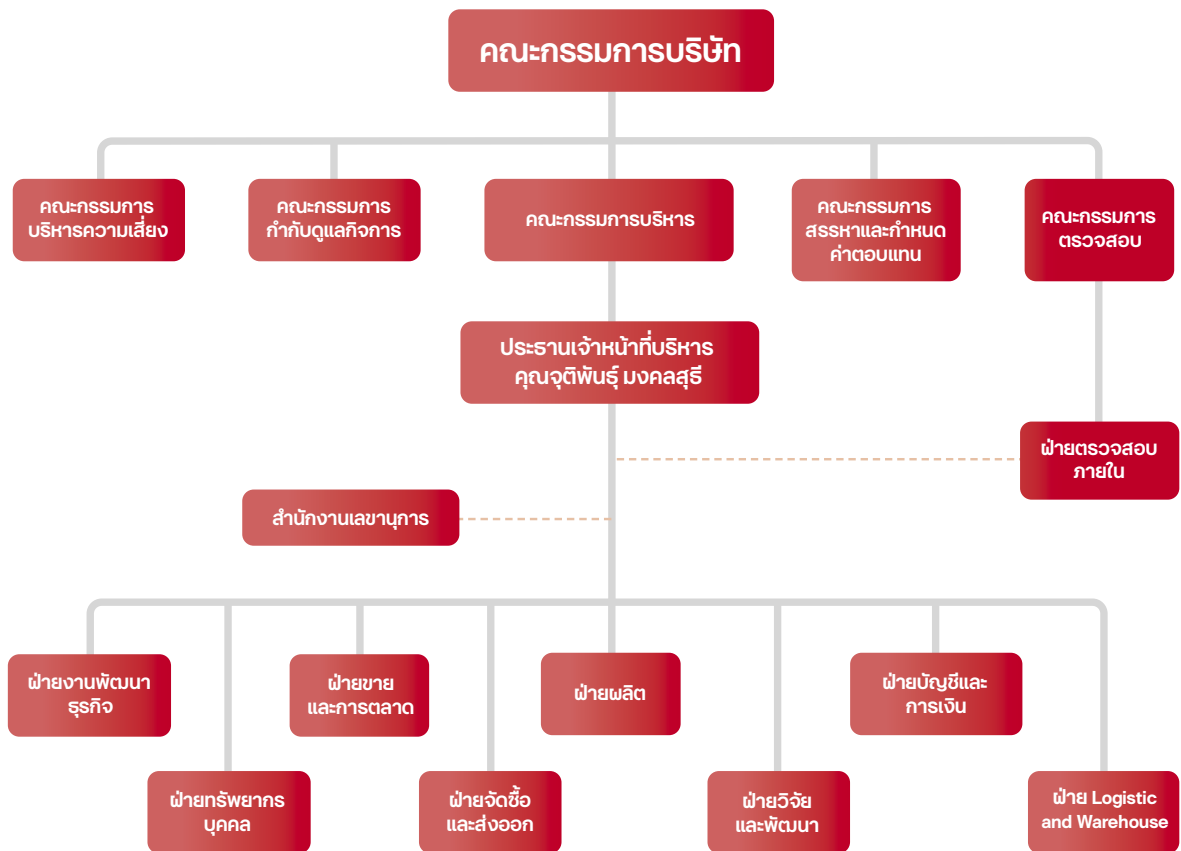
คณะกรรมการบริษัท

คณะกรรมการ บริหารความเสี่ยง

คณะกรรมการ กำกับดูแลกิจการ

คณะกรรมการบริหาร

คณะกรรมการ สรรหาและกำหนด ค่าตอบแทน

คณะกรรมการ ตรวจสอบ

ประธานเจ้าหน้าที่บริหาร คุณจุติพันธุ์ มงคลสุธี

ฝ่ายตรวจสอบ ภายใน

สำนักงานเลขานุการ

ฝ่ายงานพัฒนา ธุรกิจ

ฝ่ายขาย และการตลาด

ฝ่ายผลิต

ฝ่ายบัญชีและ การเงิน

ฝ่ายทรัพยากร บุคคล

ฝ่ายจัดซื้อ และส่งออก

ฝ่ายวิจัย และพัฒนา

ฝ่าย Logistic and Warehouse